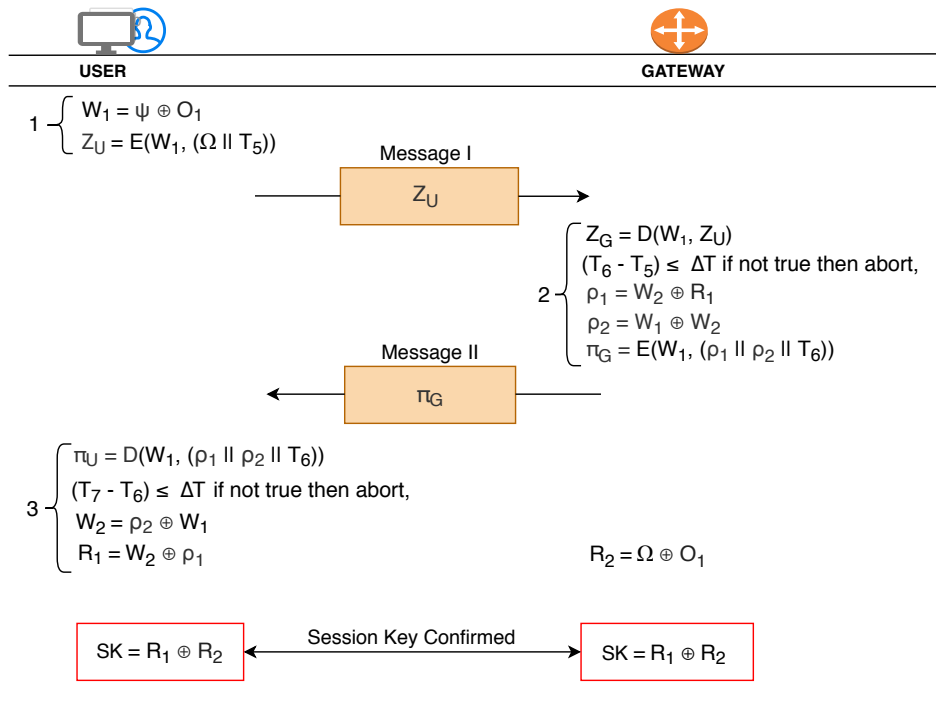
USER

GATEWAY

1 $W_1 = \psi \oplus O_1$
$Z_U = E(W_1, (\Omega \| T_5))$

Message I

$Z_U$

2 $Z_G = D(W_1, Z_U)$
$(T_6 - T_5) \leq \Delta T$ if not true then abort,
$\rho_1 = W_2 \oplus R_1$
$\rho_2 = W_1 \oplus W_2$
$\pi_G = E(W_1, (\rho_1 \| \rho_2 \| T_6))$

Message II

$\pi_G$

3 $\pi_U = D(W_1, (\rho_1 \| \rho_2 \| T_6))$
$(T_7 - T_6) \leq \Delta T$ if not true then abort,
$W_2 = \rho_2 \oplus W_1$
$R_1 = W_2 \oplus \rho_1$

$R_2 = \Omega \oplus O_1$

$SK = R_1 \oplus R_2$

Session Key Confirmed

$SK = R_1 \oplus R_2$